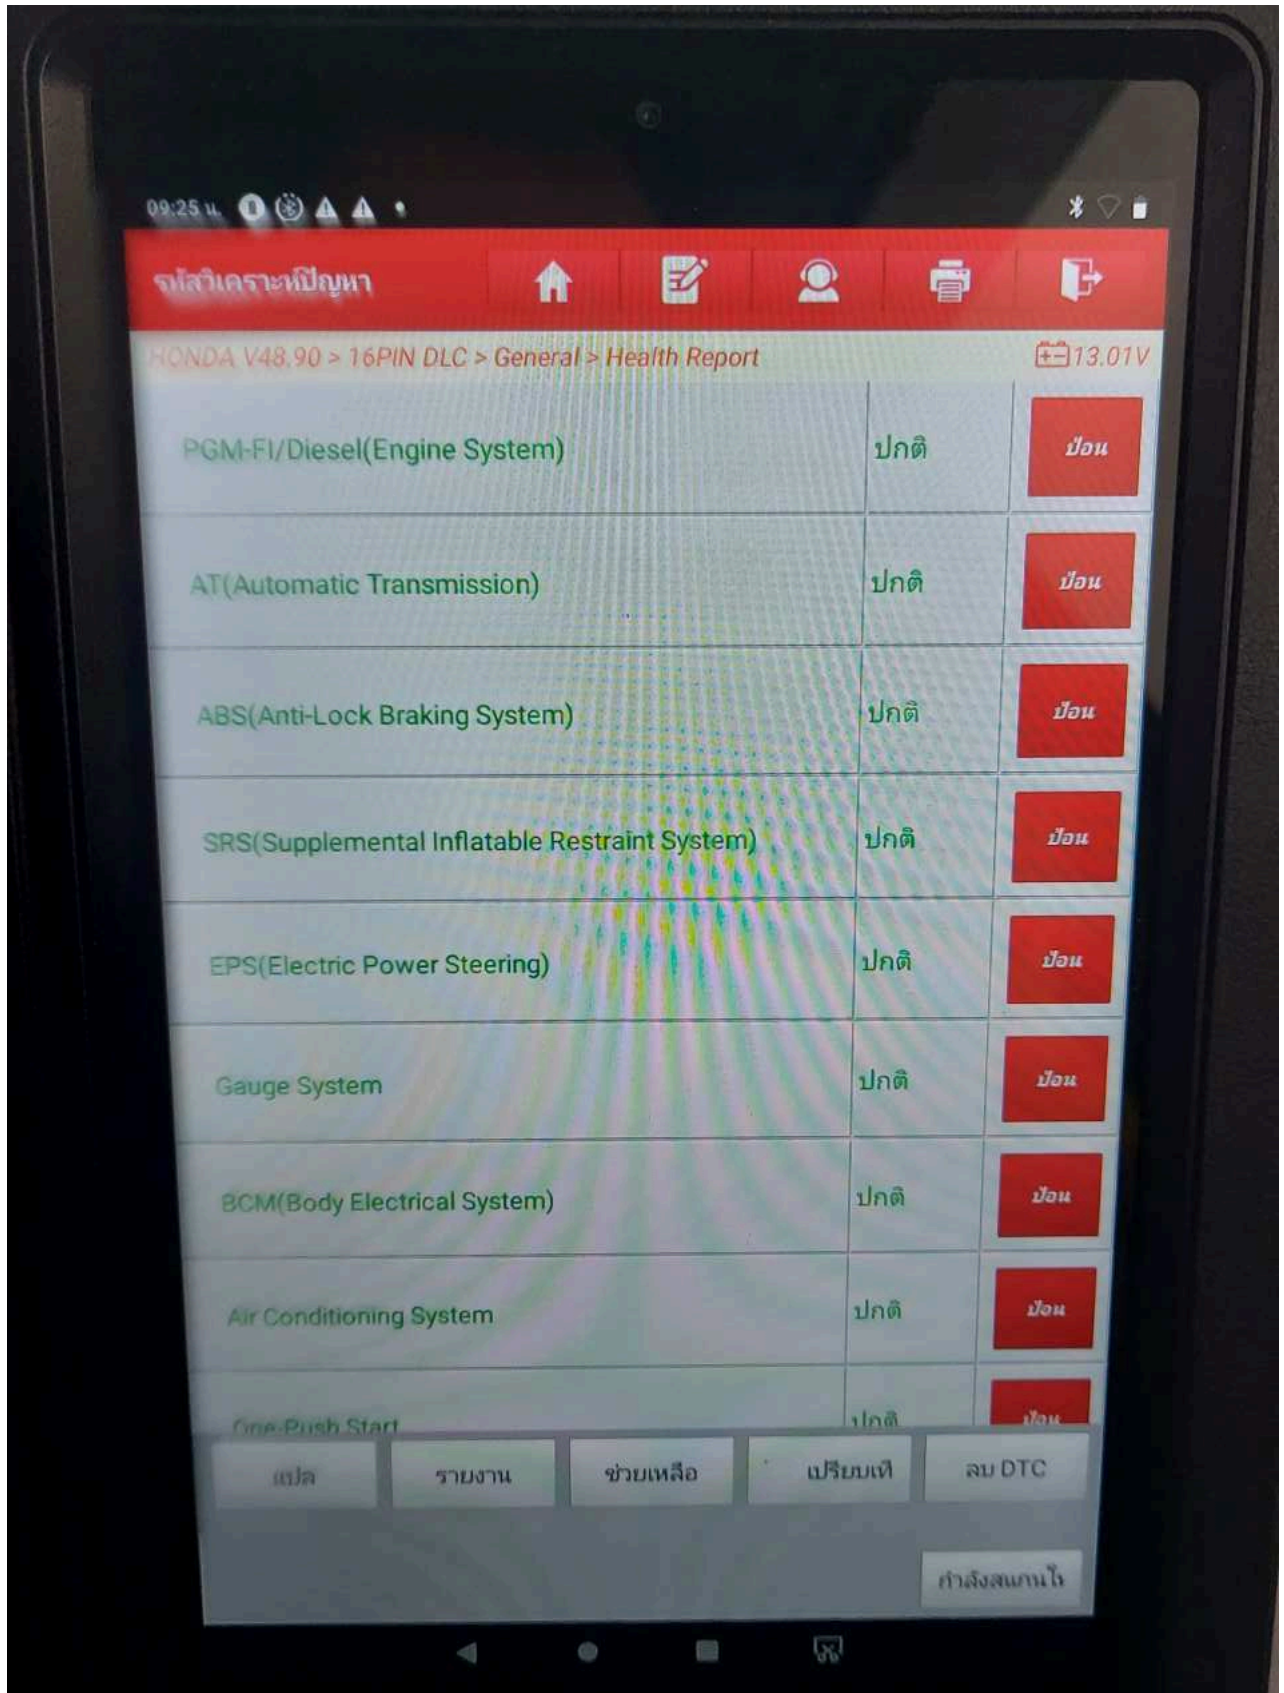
09:25 น.

รหัสวิเคราะห์ปัญหา

HONDA V48.90 > 16PIN DLC > General > Health Report

13.01V

| | | |
|---|---|---|
| PGM-FI/Diesel(Engine System) | ปกติ | ป้อน |
| AT(Automatic Transmission) | ปกติ | ป้อน |
| ABS(Anti-Lock Braking System) | ปกติ | ป้อน |
| SRS(Supplemental Inflatable Restraint System) | ปกติ | ป้อน |
| EPS(Electric Power Steering) | ปกติ | ป้อน |
| Gauge System | ปกติ | ป้อน |
| BCM(Body Electrical System) | ปกติ | ป้อน |
| Air Conditioning System | ปกติ | ป้อน |
| One-Push Start | ปกติ | ป้อน |

แปล
รายงาน
ช่วยเหลือ
เปรียบเที
ลบ DTC

กำลังสแกนใ